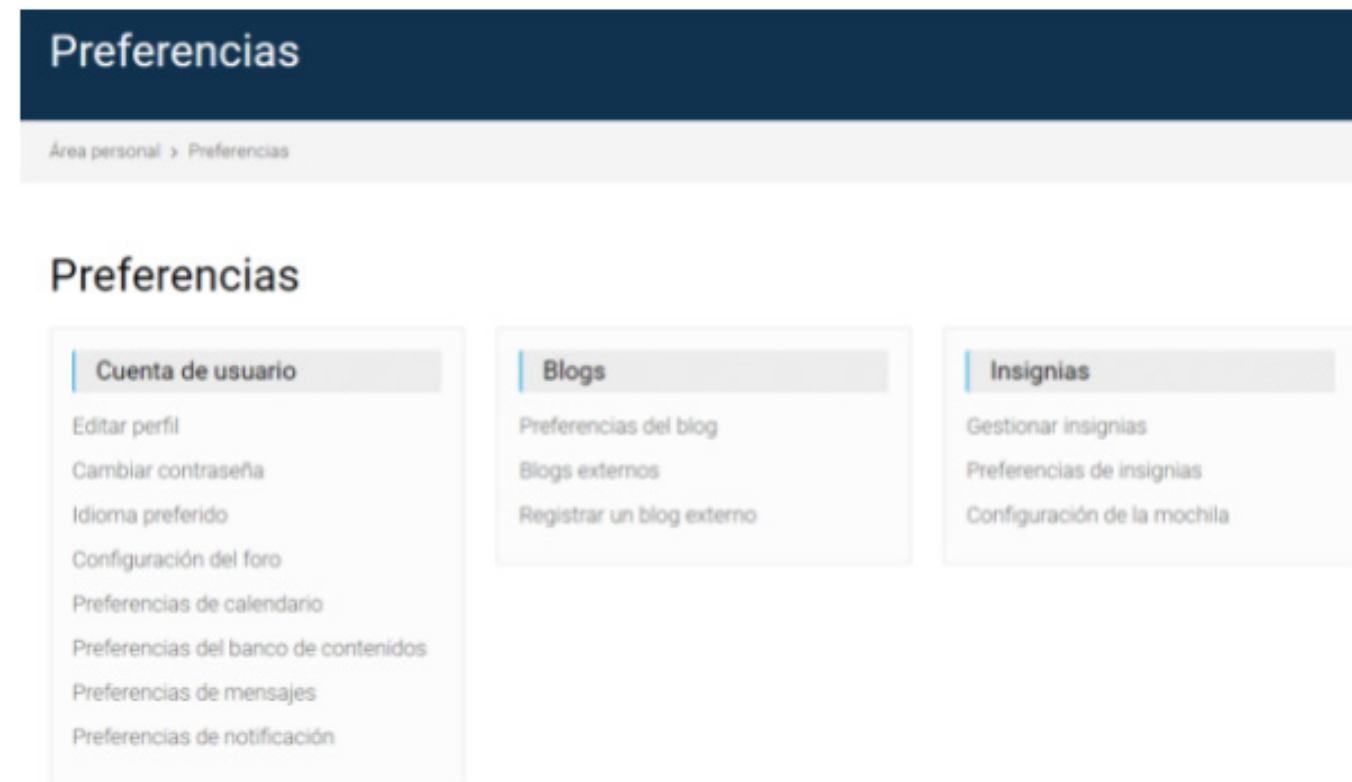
Preferencias

Área personal > Preferencias

Preferencias

Cuenta de usuario

Editar perfil

Cambiar contraseña

Idioma preferido

Configuración del foro

Preferencias de calendario

Preferencias del banco de contenidos

Preferencias de mensajes

Preferencias de notificación

Blogs

Preferencias del blog

Blogs externos

Registrar un blog externo

Insignias

Gestionar insignias

Preferencias de insignias

Configuración de la mochila